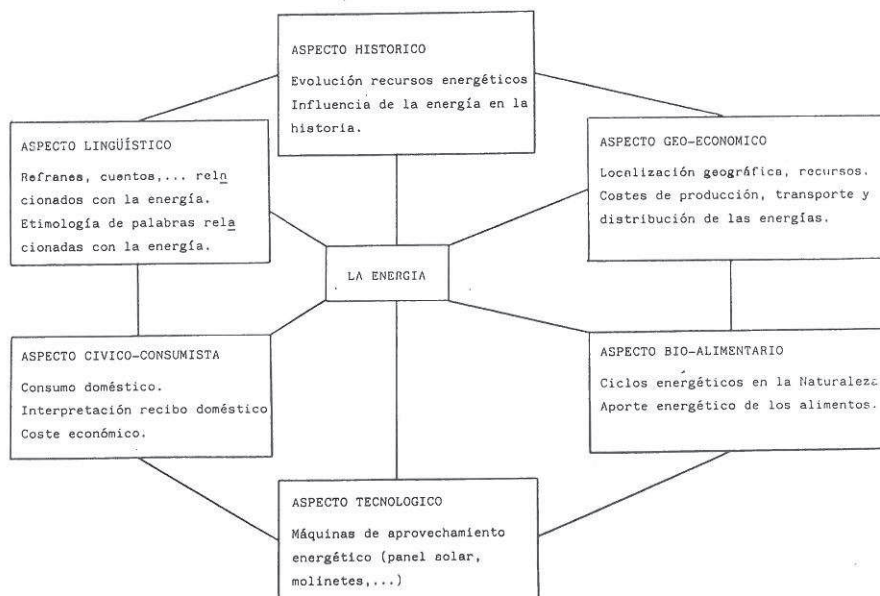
ASPECTO HISTORICO

Evolución recursos energéticos
Influencia de la energía en la historia.

ASPECTO LINGÜISTICO

Refranes, cuentos,... relacionados con la energía.
Etimología de palabras relacionadas con la energía.

ASPECTO GEO-ECONOMICO

Localización geográfica, recursos.
Costes de producción, transporte y distribución de las energías.

LA ENERGIA

ASPECTO CIVICO-CONSUMISTA

Consumo doméstico.
Interpretación recibo doméstico
Coste económico.

ASPECTO BIO-ALIMENTARIO

Ciclos energéticos en la Naturaleza
Aporte energético de los alimentos.

ASPECTO TECNOLOGICO

Máquinas de aprovechamiento energético (panel solar, molinetes,...)